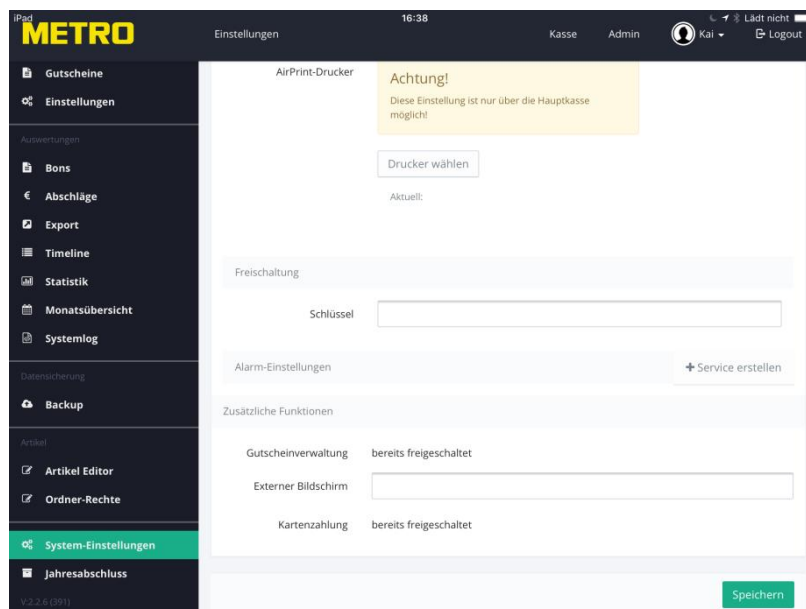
iPad
METRO
Einstellungen
16:38
Kasse
Admin
Kai
Lädt nicht
Logout

Gutscheine
Einstellungen
Auswertungen
Bons
Abschläge
Export
Timeline
Statistik
Monatsübersicht
Systemlog
Datensicherung
Backup
Artikel
Artikel Editor
Ordner-Rechte
System-Einstellungen
Jahresabschluss
V.2.2.6 (391)

AirPrint-Drucker

Achtung!

Diese Einstellung ist nur über die Hauptkasse möglich!

Drucker wählen

Aktuell:

Freischaltung

Schlüssel

Alarm-Einstellungen

+ Service erstellen

Zusätzliche Funktionen

Gutscheinverwaltung bereits freigeschaltet

Externer Bildschirm

Kartenzahlung bereits freigeschaltet

Speichern